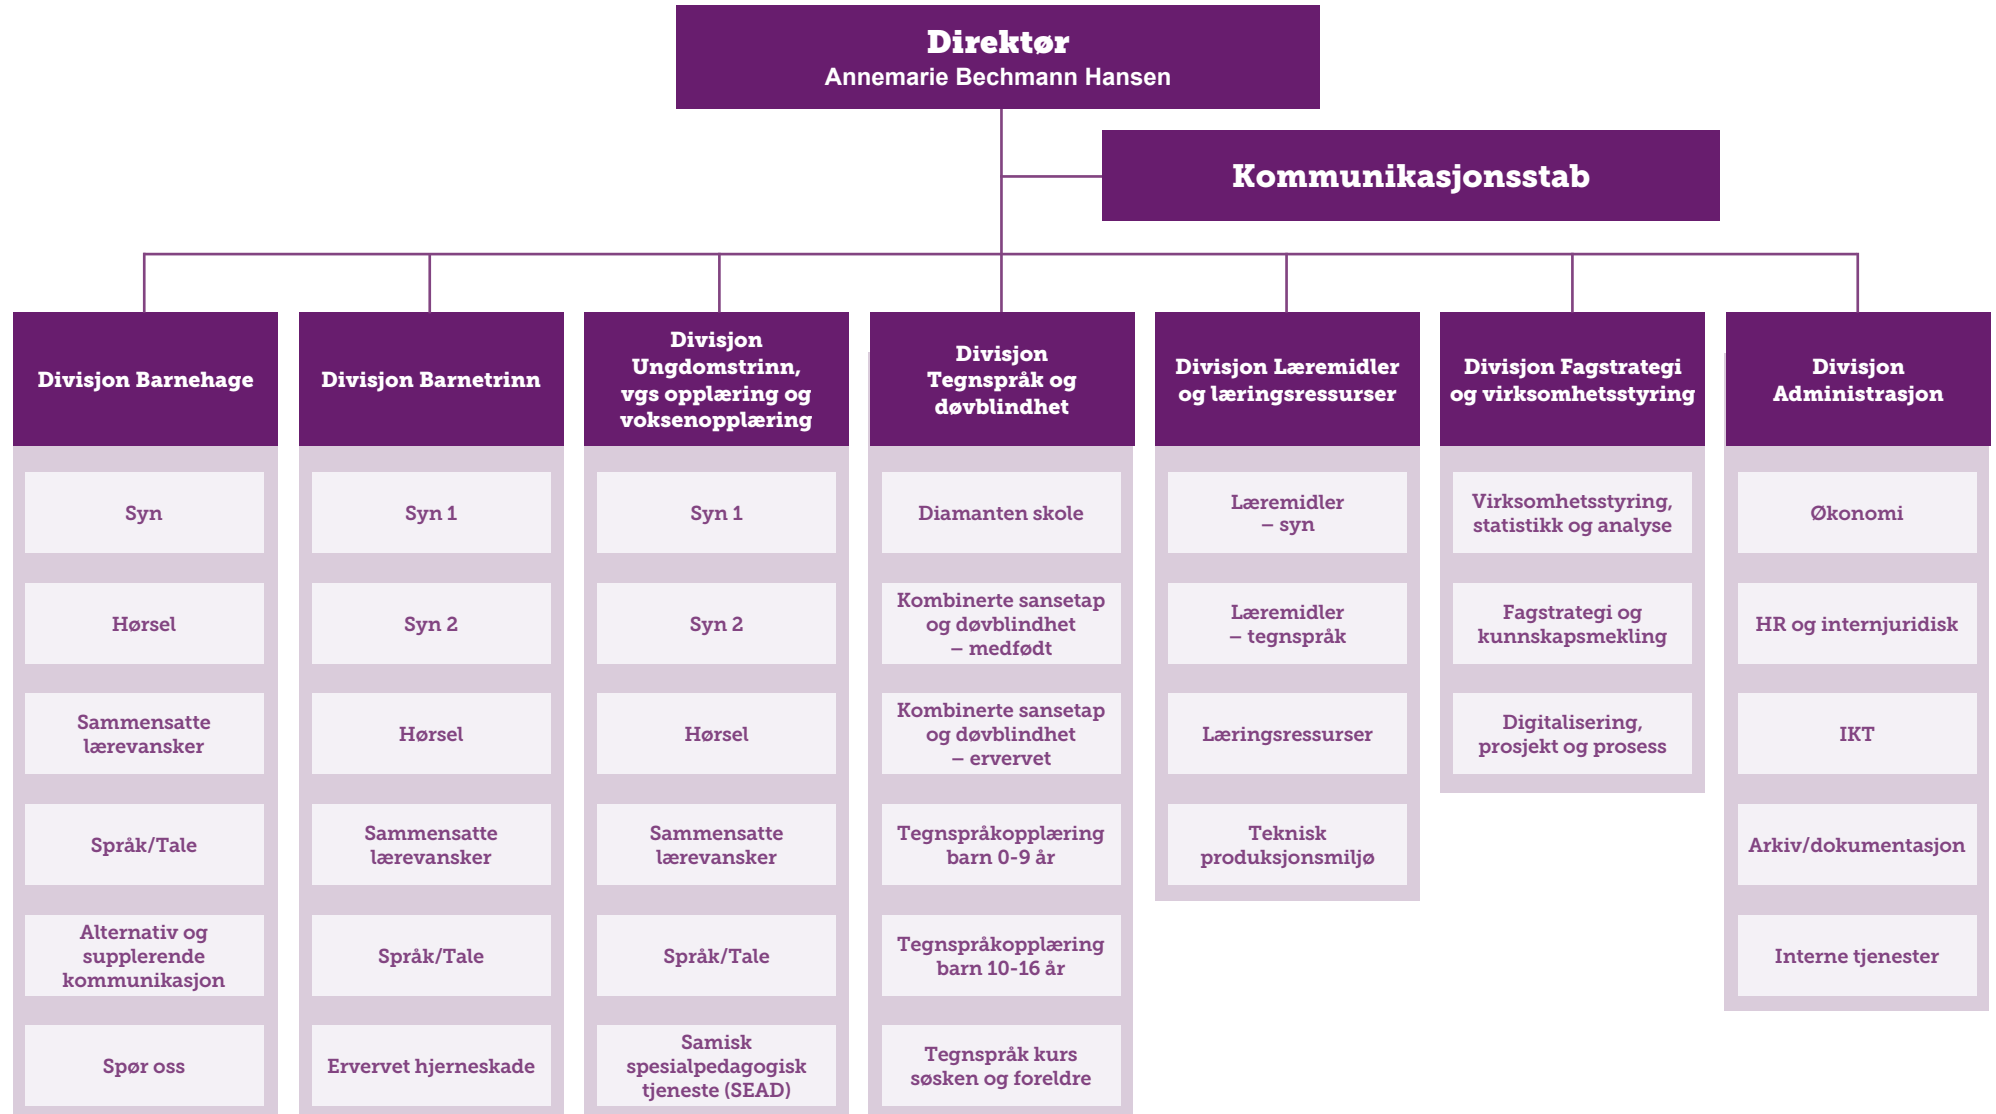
Direktør
Annemarie Bechmann Hansen

Kommunikasjonsstab

Divisjon Barnehage

Syn

Hørsel

Sammensatte lærevansker

Språk/Tale

Alternativ og supplerende kommunikasjon

Spør oss

Divisjon Barnetrinn

Syn 1

Syn 2

Hørsel

Sammensatte lærevansker

Språk/Tale

Ervervet hjerneskade

Divisjon Ungdomstrinn, vgs opplæring og voksenopplæring

Syn 1

Syn 2

Hørsel

Sammensatte lærevansker

Språk/Tale

Samisk spesialpedagogisk tjeneste (SEAD)

Divisjon Tegnspråk og døvblindhet

Diamanten skole

Kombinerte sansetap og døvblindhet – medfødt

Kombinerte sansetap og døvblindhet – ervervet

Tegnspråkopplæring barn 0-9 år

Tegnspråkopplæring barn 10-16 år

Tegnspråk kurs søsken og foreldre

Divisjon Læremidler og læringsressurser

Læremidler – syn

Læremidler – tegnspråk

Læringsressurser

Teknisk produksjonsmiljø

Divisjon Fagstrategi og virksomhetsstyring

Virksomhetsstyring, statistikk og analyse

Fagstrategi og kunnskapsmekling

Digitalisering, prosjekt og prosess

Divisjon Administrasjon

Økonomi

HR og internjuridisk

IKT

Arkiv/dokumentasjon

Interne tjenester